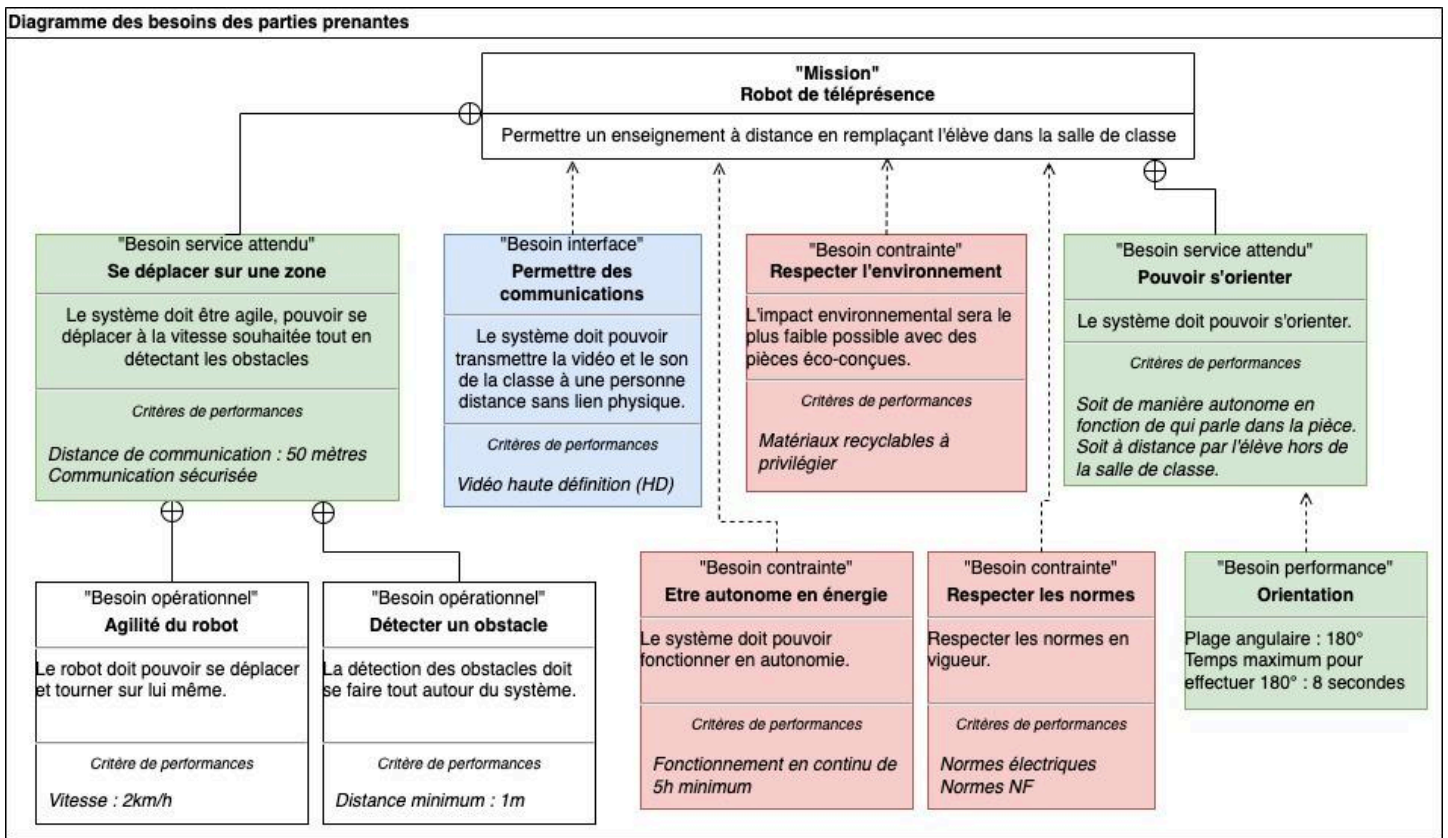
Diagramme des besoins des parties prenantes

"Mission"
Robot de téléprésence

Permettre un enseignement à distance en remplaçant l'élève dans la salle de classe

"Besoin service attendu"
Se déplacer sur une zone

Le système doit être agile, pouvoir se déplacer à la vitesse souhaitée tout en détectant les obstacles

Critères de performances

Distance de communication : 50 mètres
Communication sécurisée

"Besoin interface"
Permettre des communications

Le système doit pouvoir transmettre la vidéo et le son de la classe à une personne distance sans lien physique.

Critères de performances

Vidéo haute définition (HD)

"Besoin contrainte"
Respecter l'environnement

L'impact environnemental sera le plus faible possible avec des pièces éco-conçues.

Critères de performances

Matériaux recyclables à privilégier

"Besoin service attendu"
Pouvoir s'orienter

Le système doit pouvoir s'orienter.

Critères de performances

Soit de manière autonome en fonction de qui parle dans la pièce.
Soit à distance par l'élève hors de la salle de classe.

"Besoin opérationnel"
Agilité du robot

Le robot doit pouvoir se déplacer et tourner sur lui même.

Critère de performances

Vitesse : 2km/h

"Besoin opérationnel"
Détecter un obstacle

La détection des obstacles doit se faire tout autour du système.

Critère de performances

Distance minimum : 1m

"Besoin contrainte"
Etre autonome en énergie

Le système doit pouvoir fonctionner en autonomie.

Critères de performances

Fonctionnement en continu de 5h minimum

"Besoin contrainte"
Respecter les normes

Respecter les normes en vigueur.

Critères de performances

Normes électriques
Normes NF

"Besoin performance"
Orientation

Plage angulaire : 180°
Temps maximum pour effectuer 180° : 8 secondes